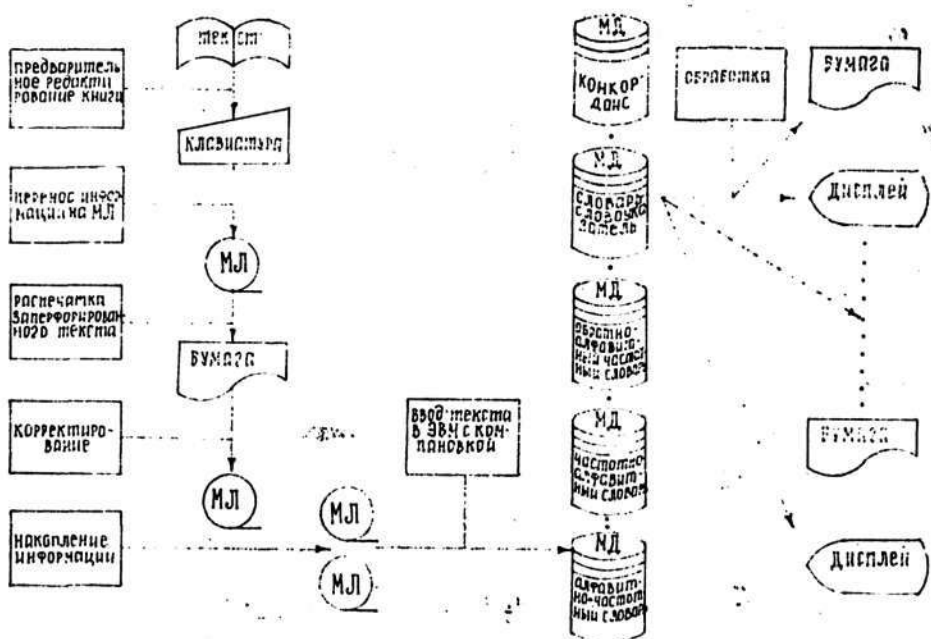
предваритель ное редакти рование книги

текст

клавиатура

перенос инфор мации на МЛ

МЛ

распечатка заперфорирован ного текста

бумага

корректиро- вание

МЛ

накопление информации

МЛ

МЛ

ввод текста в ЭВМ с ком- поновкой

МД
конкор- данс

МД
словарь словоука затель

МД
обратно- алфавит- ный частот ный словарь

МД
частотно- алфавит- ный словарь

МД
алфавит- но-частот ный словарь

справка

бумага

дисплей

бумага

дисплей